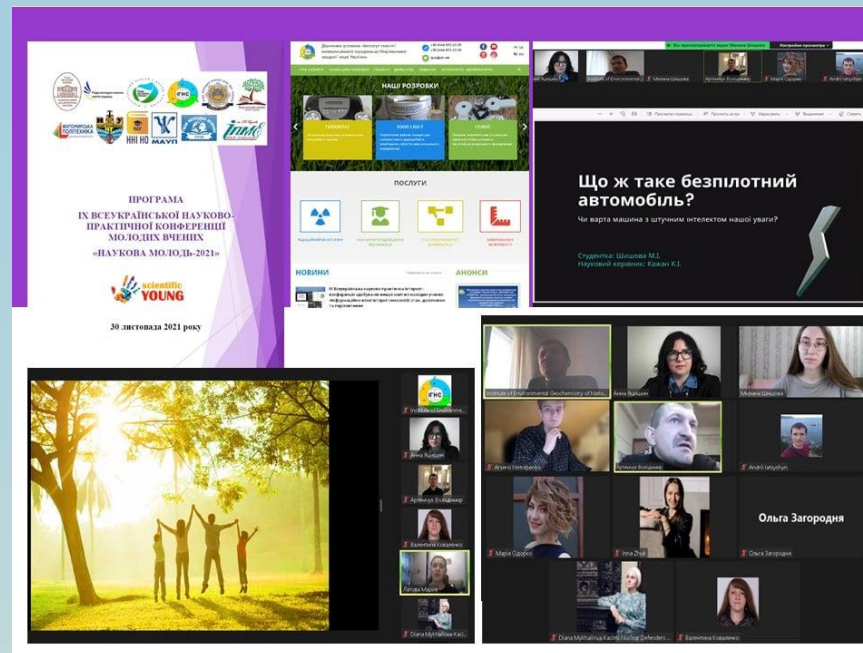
ЖИТОМИРСЬКА ПОЛІТЕХНІКА

ННІ НО

МАУП

ПРОГРАМА
IX ВСЕУКРАЇНСЬКОЇ НАУКОВО-ПРАКТИЧНОЇ КОНФЕРЕНЦІЇ МОЛОДИХ ВЧЕНИХ
«НАУКОВА МОЛОДЬ-2021»

scientific YOUNG

30 листопада 2021 року

НАШІ РОЗРОБКИ

ПОСЛУГИ

НОВИНИ

АНОНСИ

Що ж таке безпілотний автомобіль?

Чи варта машина з штучним інтелектом нашої уваги?

Студентка: Шішова М.І.
Науковий керівник: Кажан К.І.

Анна Яцишин

Мілана Шішова

Артинчук Володимир

Марія Одорко

Andrii Iatsyshyn

Institute of Environmental Geochemistry of Natio...

Arsenii Yatsyshyn

Andrii Iatsyshyn

Inna Zhuk

Ольга Загородня

Diana Mykhailiuk Kacmi Nuclear Defenders

Валентина Коваленко

Артинчук Володимир

Литова Марія

Diana Mykhailiuk-Kaci...